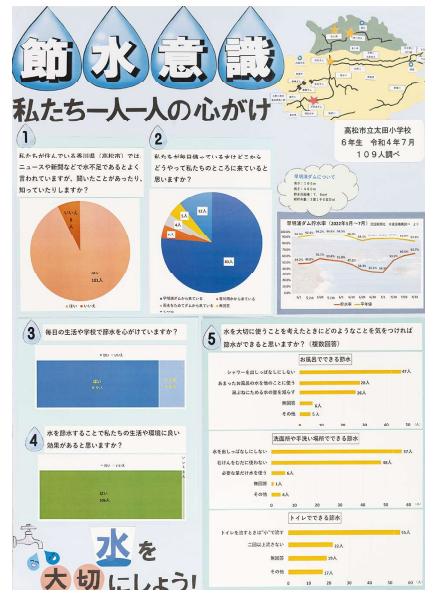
節水意識

私たち一人一人の心がけ

高松市立太田小学校
6年生　令和4年7月
109人調べ

1

私たちが住んでいる高松市（香川県）では ニュースや新聞などで水不足であるとよく言われていますが、聞いたことがあったり、知っていたりしますか？

いいえ
8人

はい
101人

2

私たちが毎日使っている水はどこからどうやって私たちのところに来ていると思いますか？

3

毎日の生活や学校で節水を心がけていますか？

はい
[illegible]

4

水を節水することで私たちの生活や環境に良い効果があると思いますか？

はい
106人

5

水を大切に使うことを考えたときにどのようなことを気をつければ節水ができると思いますか？（複数回答）

お風呂でできる節水

洗面所や手洗い場所でできる節水

トイレでできる節水

水を大切にしよう！